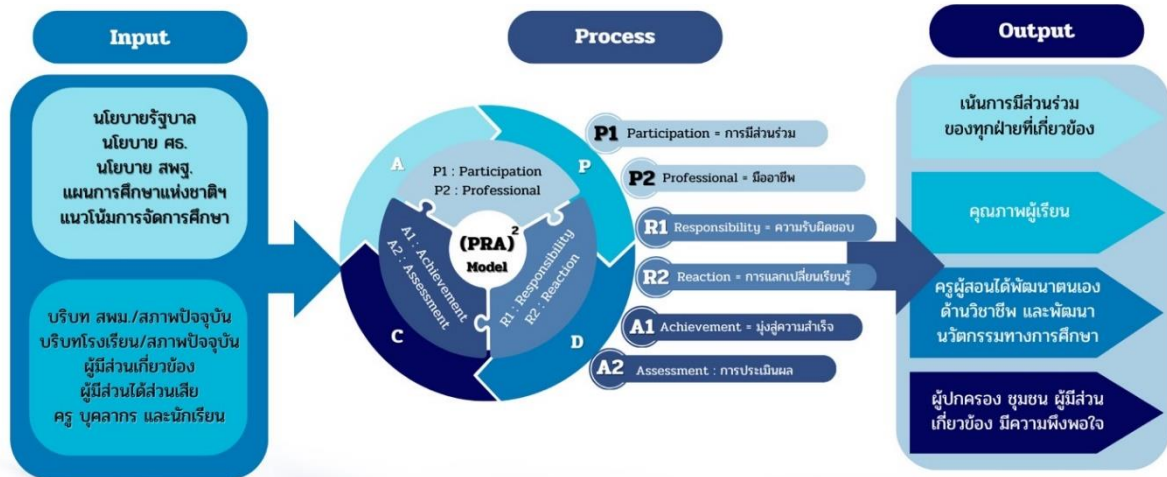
Input

นโยบายรัฐบาล
นโยบาย ศธ.
นโยบาย สพฐ.
แผนการศึกษาแห่งชาติฯ
แนวโน้มการจัดการศึกษา

บริบท สพม./สภาพปัจจุบัน
บริบทโรงเรียน/สภาพปัจจุบัน
ผู้มีส่วนเกี่ยวข้อง
ผู้มีส่วนได้ส่วนเสีย
ครู บุคลากร และนักเรียน

Process

A
P
C
D

P1 : Participation
P2 : Professional

A1 : Achievement
A2 : Assessment

R1 : Responsibility
R2 : Reaction

$(PRA)^2$
Model

P1 Participation = การมีส่วนร่วม

P2 Professional = มืออาชีพ

R1 Responsibility = ความรับผิดชอบ

R2 Reaction = การแลกเปลี่ยนเรียนรู้

A1 Achievement = มุ่งสู่ความสำเร็จ

A2 Assessment : การประเมินผล

Output

เน้นการมีส่วนร่วม
ของทุกฝ่ายที่เกี่ยวข้อง

คุณภาพผู้เรียน

ครูผู้สอนได้พัฒนาตนเอง
ด้านวิชาชีพ และพัฒนา
นวัตกรรมทางการศึกษา

ผู้ปกครอง ชุมชน ผู้มีส่วน
เกี่ยวข้อง มีความพึงพอใจ